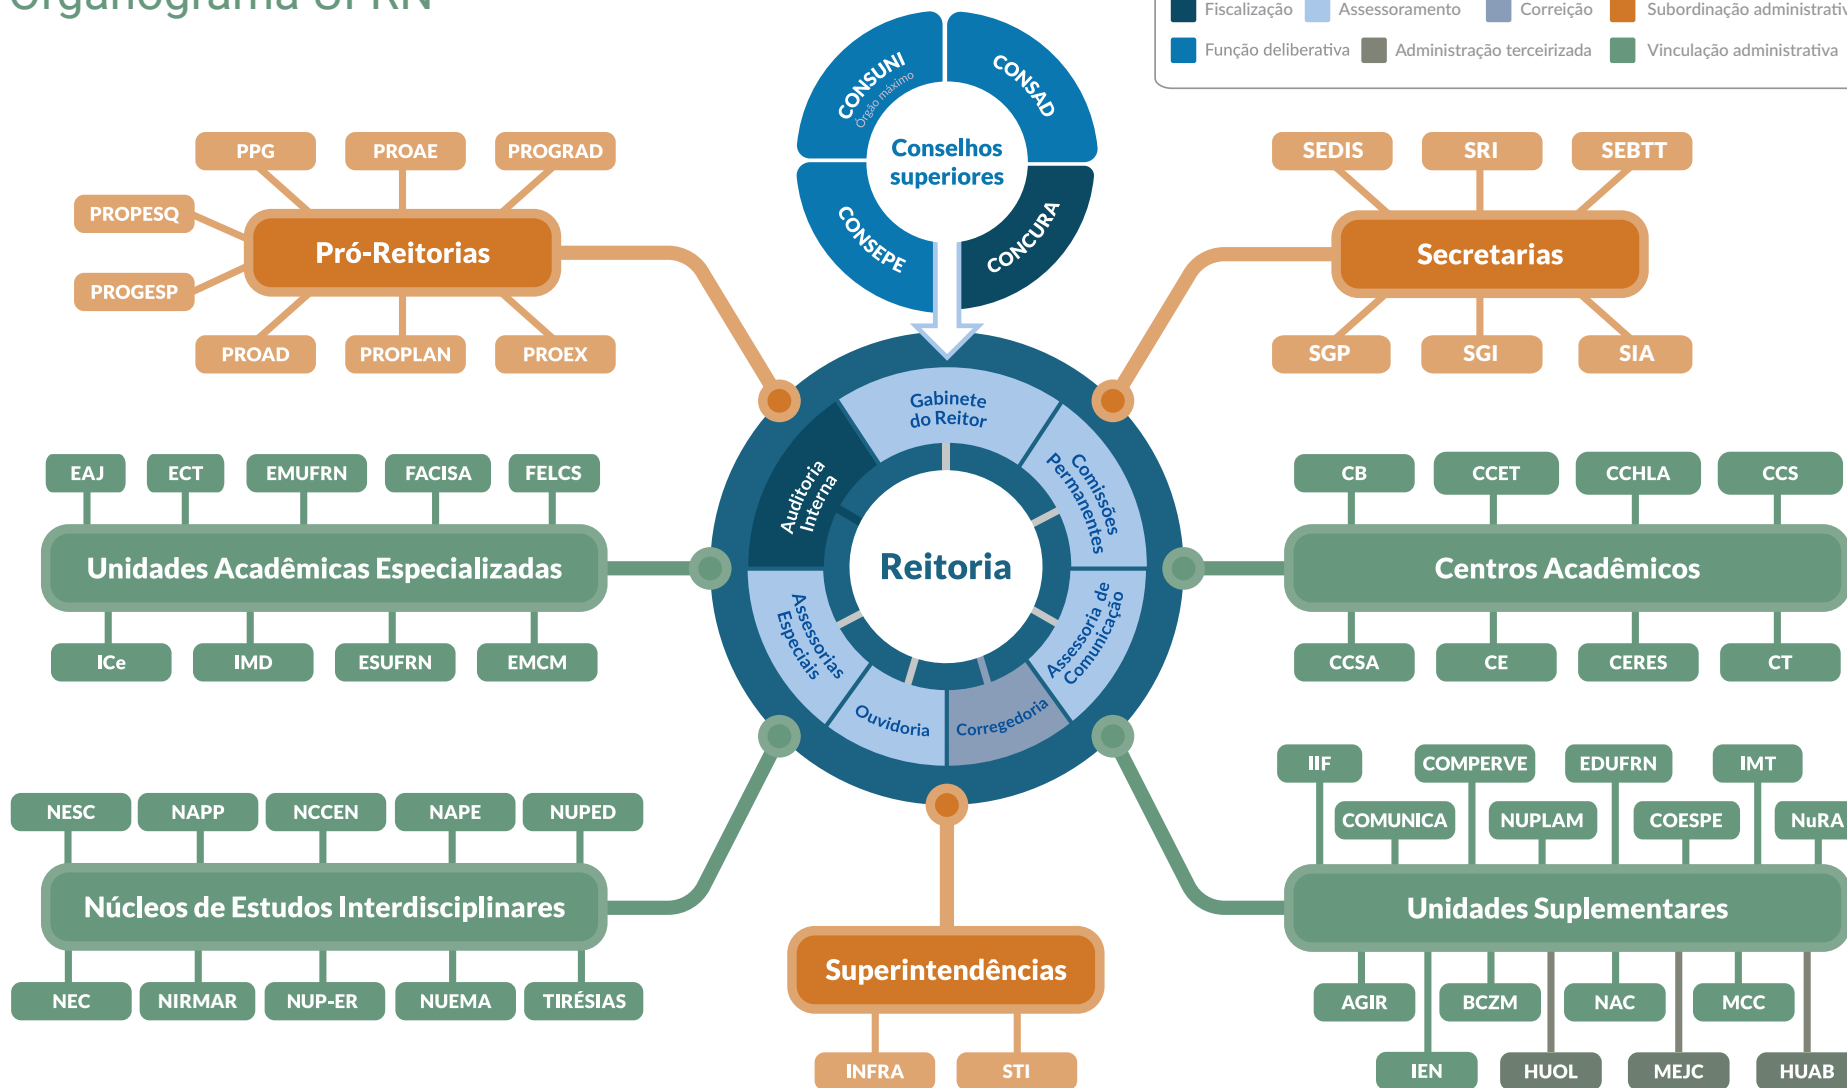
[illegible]

Fiscalização Assessoramento Correição Subordinação administrativ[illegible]
Função deliberativa Administração terceirizada Vinculação administrativa

CONSUNI
Órgão máximo
CONSAD
Conselhos superiores
CONSEPE
CONCURA

PPG PROAE PROGRAD
PROPESQ
Pró-Reitorias
PROGESP
PROAD PROPLAN PROEX

SEDIS SRI SEBTT
Secretarias
SGP SGI SIA

EAJ ECT EMUFRN FACISA FELCS
Unidades Acadêmicas Especializadas
ICe IMD ESUFRN EMCM

Gabinete do Reitor
Comissões Permanentes
Assessoria de Comunicação
Corregedoria
Ouvidoria
Assessorias Especiais
Auditoria Interna
Reitoria

CB CCET CCHLA CCS
Centros Acadêmicos
CCSA CE CERES CT

NESC NAPP NCCEN NAPE NUPED
Núcleos de Estudos Interdisciplinares
NEC NIRMAR NUP-ER NUEMA TIRÉSIAS

Superintendências
INFRA STI

IIF COMPERVE EDUFRN IMT
COMUNICA NUPLAM COESPE NuRA
Unidades Suplementares
AGIR BCZM NAC MCC
IEN HUOL MEJC HUAB